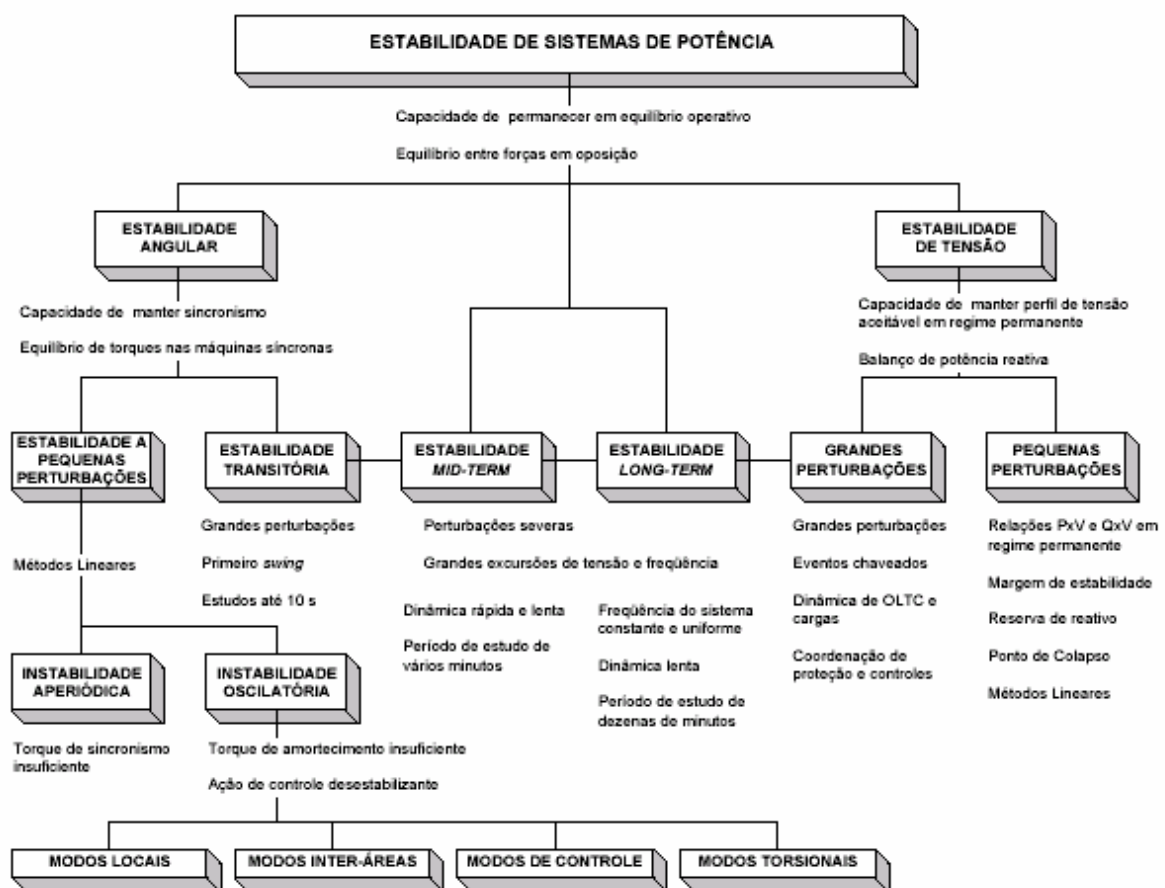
ESTABILIDADE DE SISTEMAS DE POTÊNCIA

Capacidade de permanecer em equilíbrio operativo

Equilíbrio entre forças em oposição

ESTABILIDADE ANGULAR

Capacidade de manter sincronismo

Equilíbrio de torques nas máquinas síncronas

ESTABILIDADE DE TENSÃO

Capacidade de manter perfil de tensão aceitável em regime permanente

Balanço de potência reativa

ESTABILIDADE A PEQUENAS PERTURBAÇÕES

Métodos Lineares

ESTABILIDADE TRANSITÓRIA

Grandes perturbações

Primeiro swing

Estudos até 10 s

ESTABILIDADE MID-TERM

ESTABILIDADE LONG-TERM

Perturbações severas

Grandes excursões de tensão e freqüência

Dinâmica rápida e lenta

Período de estudo de vários minutos

Freqüência do sistema constante e uniforme

Dinâmica lenta

Período de estudo de dezenas de minutos

GRANDES PERTURBAÇÕES

Grandes perturbações

Eventos chaveados

Dinâmica de OLTC e cargas

Coordenação de proteção e controles

PEQUENAS PERTURBAÇÕES

Relações PxV e QxV em regime permanente

Margem de estabilidade

Reserva de reativo

Ponto de Colapso

Métodos Lineares

INSTABILIDADE APERIÓDICA

Torque de sincronismo insuficiente

INSTABILIDADE OSCILATÓRIA

Torque de amortecimento insuficiente

Ação de controle desestabilizante

MODOS LOCAIS

MODOS INTER-ÁREAS

MODOS DE CONTROLE

MODOS TORSIONAIS